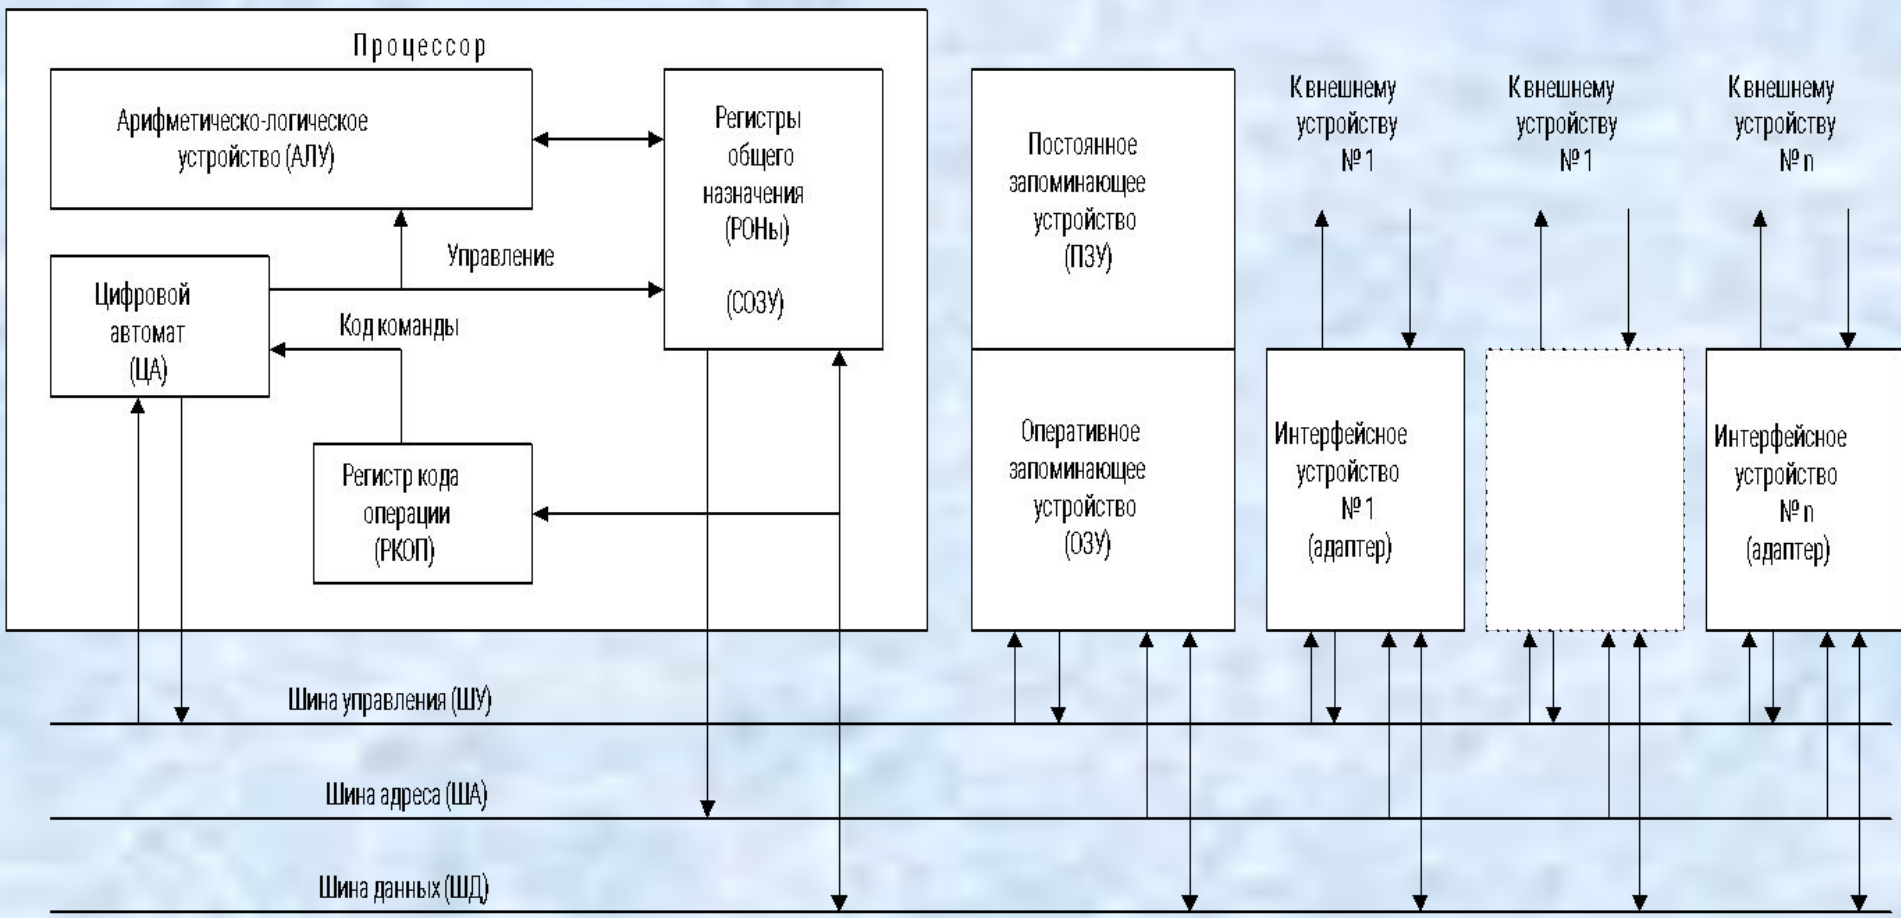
Процессор

Арифметическо-логическое устройство (АЛУ)

Регистры общего назначения (РОНы)

(СОЗУ)

Управление

Цифровой автомат (ЦА)

Код команды

Регистр кода операции (РКОП)

Постоянное запоминающее устройство (ПЗУ)

Оперативное запоминающее устройство (ОЗУ)

К внешнему устройству № 1

К внешнему устройству № 1

К внешнему устройству № n

Интерфейсное устройство № 1 (адаптер)

Интерфейсное устройство № n (адаптер)

Шина управления (ШУ)

Шина адреса (ША)

Шина данных (ШД)